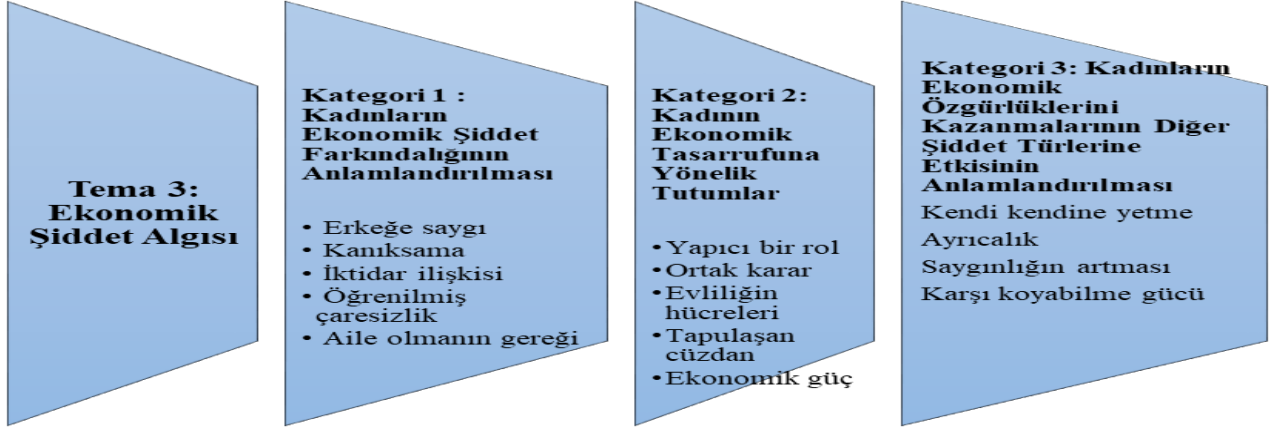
Tema 3: Ekonomik Şiddet Algısı

Kategori 1 : Kadınların Ekonomik Şiddet Farkındalığının Anlamlandırılması

• Erkeğe saygı
• Kanıksama
• İktidar ilişkisi
• Öğrenilmiş çaresizlik
• Aile olmanın gereği

Kategori 2: Kadının Ekonomik Tasarrufuna Yönelik Tutumlar

• Yapıcı bir rol
• Ortak karar
• Evliliğin hücreleri
• Tapulaşan cüzdan
• Ekonomik güç

Kategori 3: Kadınların Ekonomik Özgürlüklerini Kazanmalarının Diğer Şiddet Türlerine Etkisinin Anlamlandırılması

Kendi kendine yetme
Ayrıcalık
Saygınlığın artması
Karşı koyabilme gücü